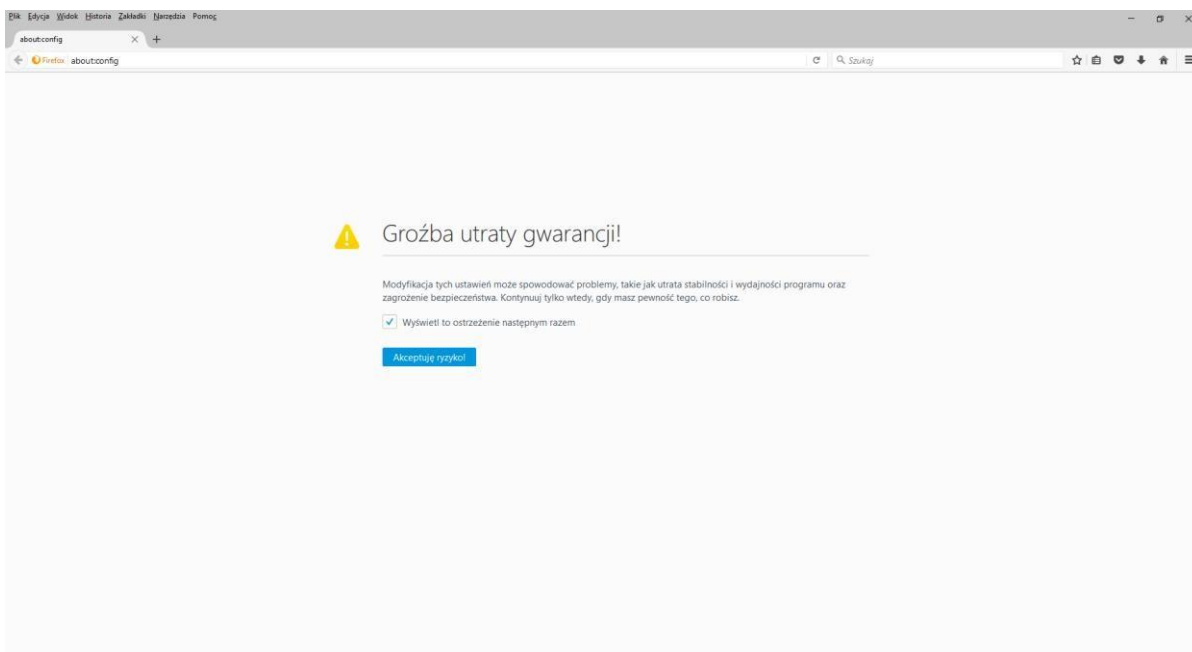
Plik Edycja Widok Historia Zakładki Narzędzia Pomoc

about:config

Firefox about:config

Szukaj

Groźba utraty gwarancji!

Modyfikacja tych ustawień może spowodować problemy, takie jak utrata stabilności i wydajności programu oraz zagrożenie bezpieczeństwa. Kontynuuj tylko wtedy, gdy masz pewność tego, co robisz.

Wyświetl to ostrzeżenie następnym razem

Akceptuję ryzyko!